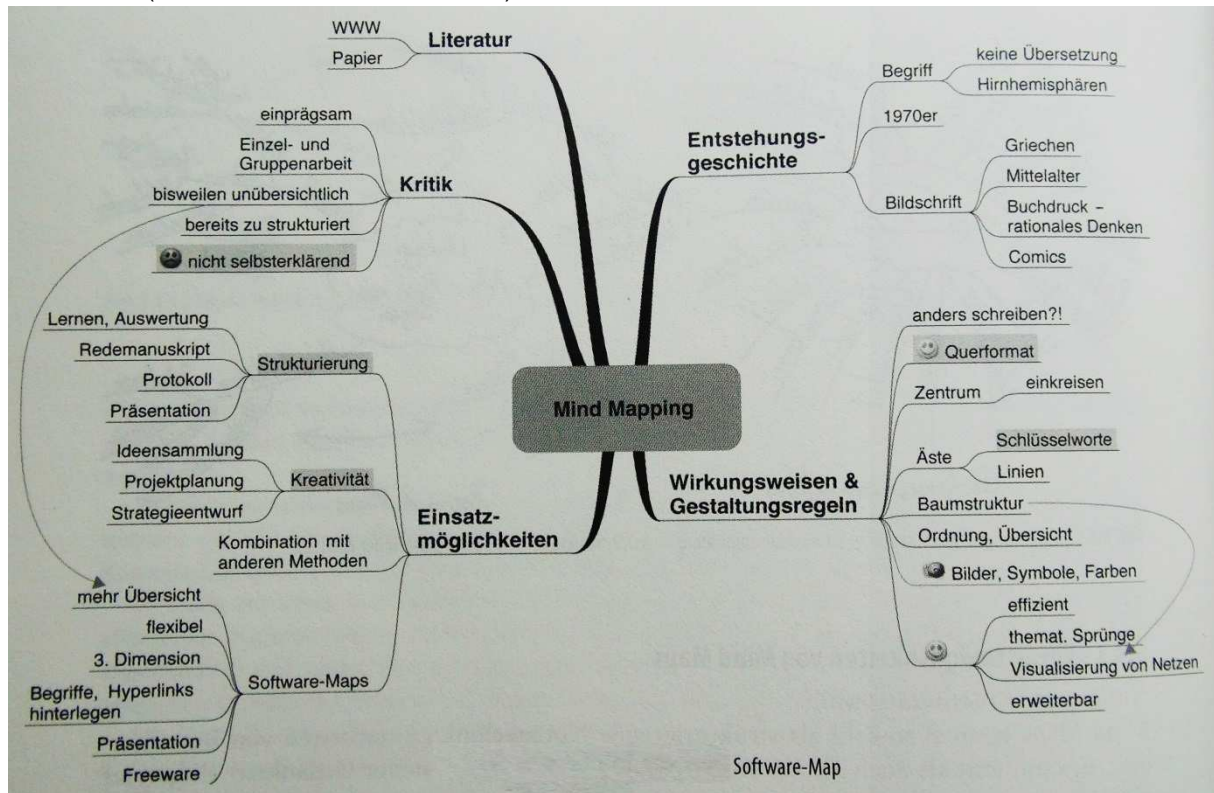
WWW
Papier
Literatur

einprägsam
Einzel- und Gruppenarbeit
bisweilen unübersichtlich
bereits zu strukturiert
nicht selbsterklärend
Kritik

Lernen, Auswertung
Redemanuskript
Protokoll
Präsentation
Strukturierung

Ideensammlung
Projektplanung
Strategieentwurf
Kreativität

Kombination mit anderen Methoden
Einsatzmöglichkeiten

mehr Übersicht
flexibel
3. Dimension
Begriffe, Hyperlinks hinterlegen
Präsentation
Freeware
Software-Maps

Mind Mapping

Entstehungsgeschichte
Begriff
keine Übersetzung
Hirnhemisphären
1970er
Bildschrift
Griechen
Mittelalter
Buchdruck – rationales Denken
Comics

Wirkungsweisen & Gestaltungsregeln
anders schreiben?!
Querformat
Zentrum
einkreisen
Äste
Schlüsselworte
Linien
Baumstruktur
Ordnung, Übersicht
Bilder, Symbole, Farben
effizient
themat. Sprünge
Visualisierung von Netzen
erweiterbar

Software-Map